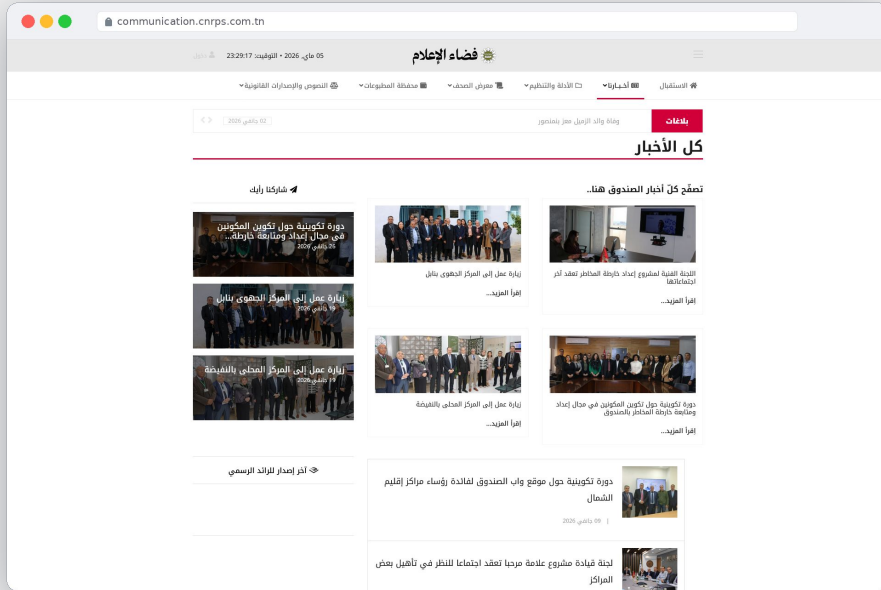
communication.cnrps.com.tn

05 ماي، 2026 • التوقيت: 23:29:17

فضاء الإعلام

دخول

الاستقبال
أخبارنا
الأدلة والتنظيم
معرض الصحف
محفظة المطبوعات
النصوص والإصدارات القانونية

بلاغات
وفاة والد الزميل معز بنمنصور
02 جانفي 2026

كل الأخبار

تصفّح كلّ أخبار الصندوق هنا..

اللجنة الفنية لمشروع إعداد خارطة المخاطر تعقد آخر اجتماعاتها
إقرأ المزيد...

زيارة عمل إلى المركز الجهوي بنابل
إقرأ المزيد...

دورة تكوينية حول تكوين المكونين في مجال إعداد ومتابعة خارطة المخاطر بالصندوق
إقرأ المزيد...

زيارة عمل إلى المركز المحلي بالقيضة
إقرأ المزيد...

شاركنا رأيك

دورة تكوينية حول تكوين المكونين في مجال إعداد ومتابعة خارطة...
26 جانفي 2026

زيارة عمل إلى المركز الجهوي بنابل
19 جانفي 2026

زيارة عمل إلى المركز المحلي بالقيضة
19 جانفي 2026

آخر إصدار للرائد الرسمي

دورة تكوينية حول موقع واب الصندوق لفائدة رؤساء مراكز إقليم الشمال
09 جانفي 2026

لجنة قيادة مشروع علامة مرحبا تعقد اجتماعا للنظر في تأهيل بعض المراكز